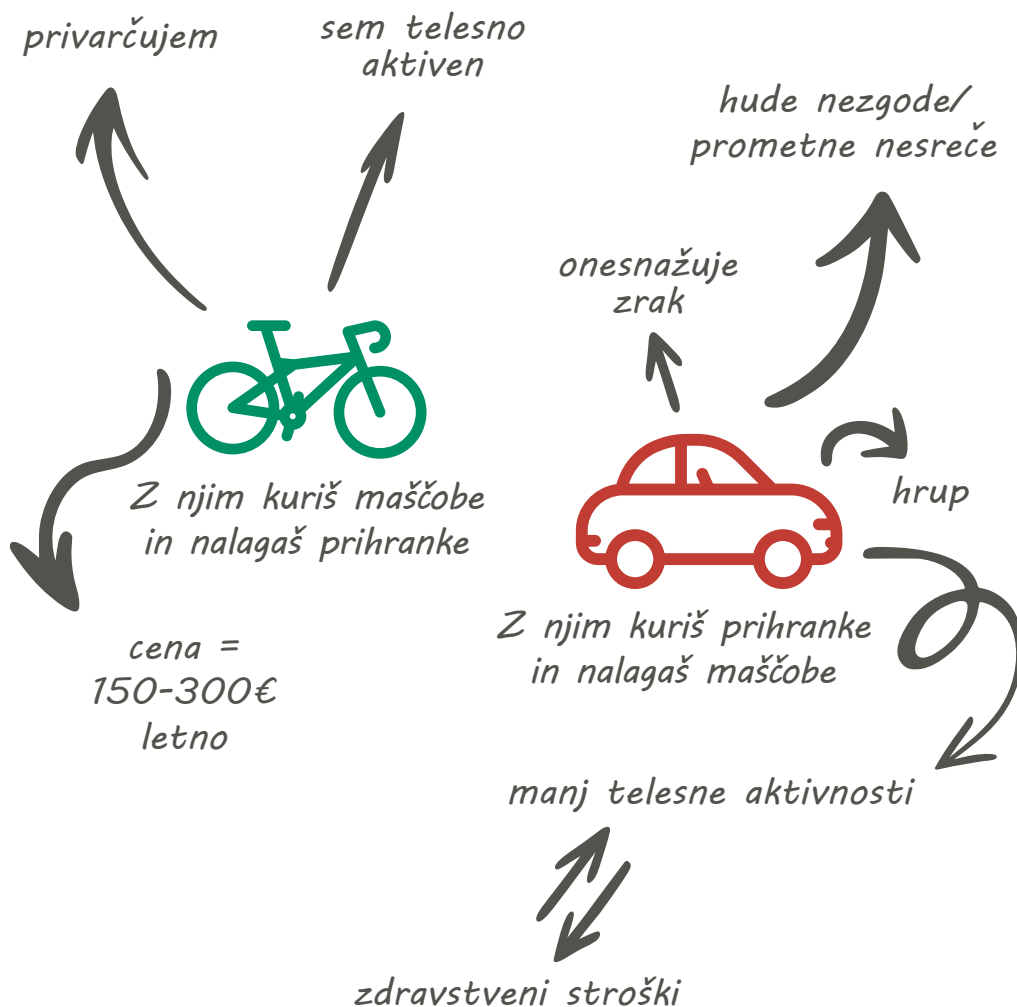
privarčujem

sem telesno aktiven

hude nezgode/ prometne nesreče

onesnažuje zrak

Z njim kuriš maščobe in nalagaš prihranke

hrup

cena = 150-300€ letno

Z njim kuriš prihranke in nalagaš maščobe

manj telesne aktivnosti

zdravstveni stroški